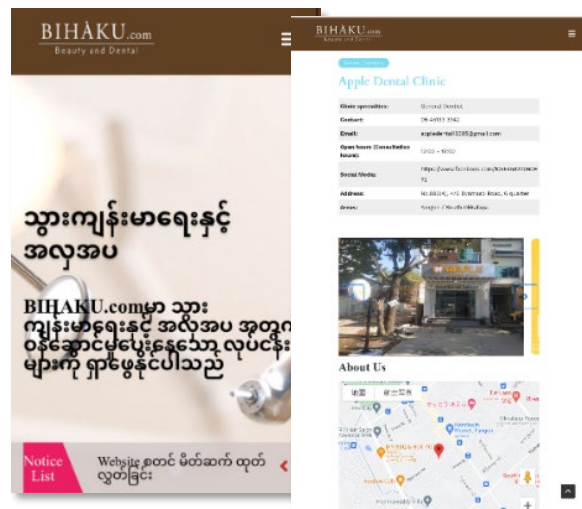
BIHAKU.com
Beauty and Dental

သွားကျန်းမာရေးနှင့် အလှအပ

BIHAKU.comမှာ သွားကျန်းမာရေးနှင့် အလှအပ အတွက် ဝန်ဆောင်မှုပေးနေသော လုပ်ငန်းများကို ရှာဖွေနိုင်ပါသည်

Notice List

Website စတင် မိတ်ဆက် ထုတ်လွှတ်ခြင်း

BIHAKU.com
Beauty and Dental

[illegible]

Apple Dental Clinic

| | |
|---|---|
| Clinic specialties: | General Dentist |
| Contact: | 09 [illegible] |
| Email: | appledental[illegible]@gmail.com |
| Open hours (Consultation hours): | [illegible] |
| Social Media: | https://www.facebook.com/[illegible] |
| Address: | No.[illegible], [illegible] Road, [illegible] quarter |
| Areas: | Yangon / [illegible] |

About Us

地図
航空写真